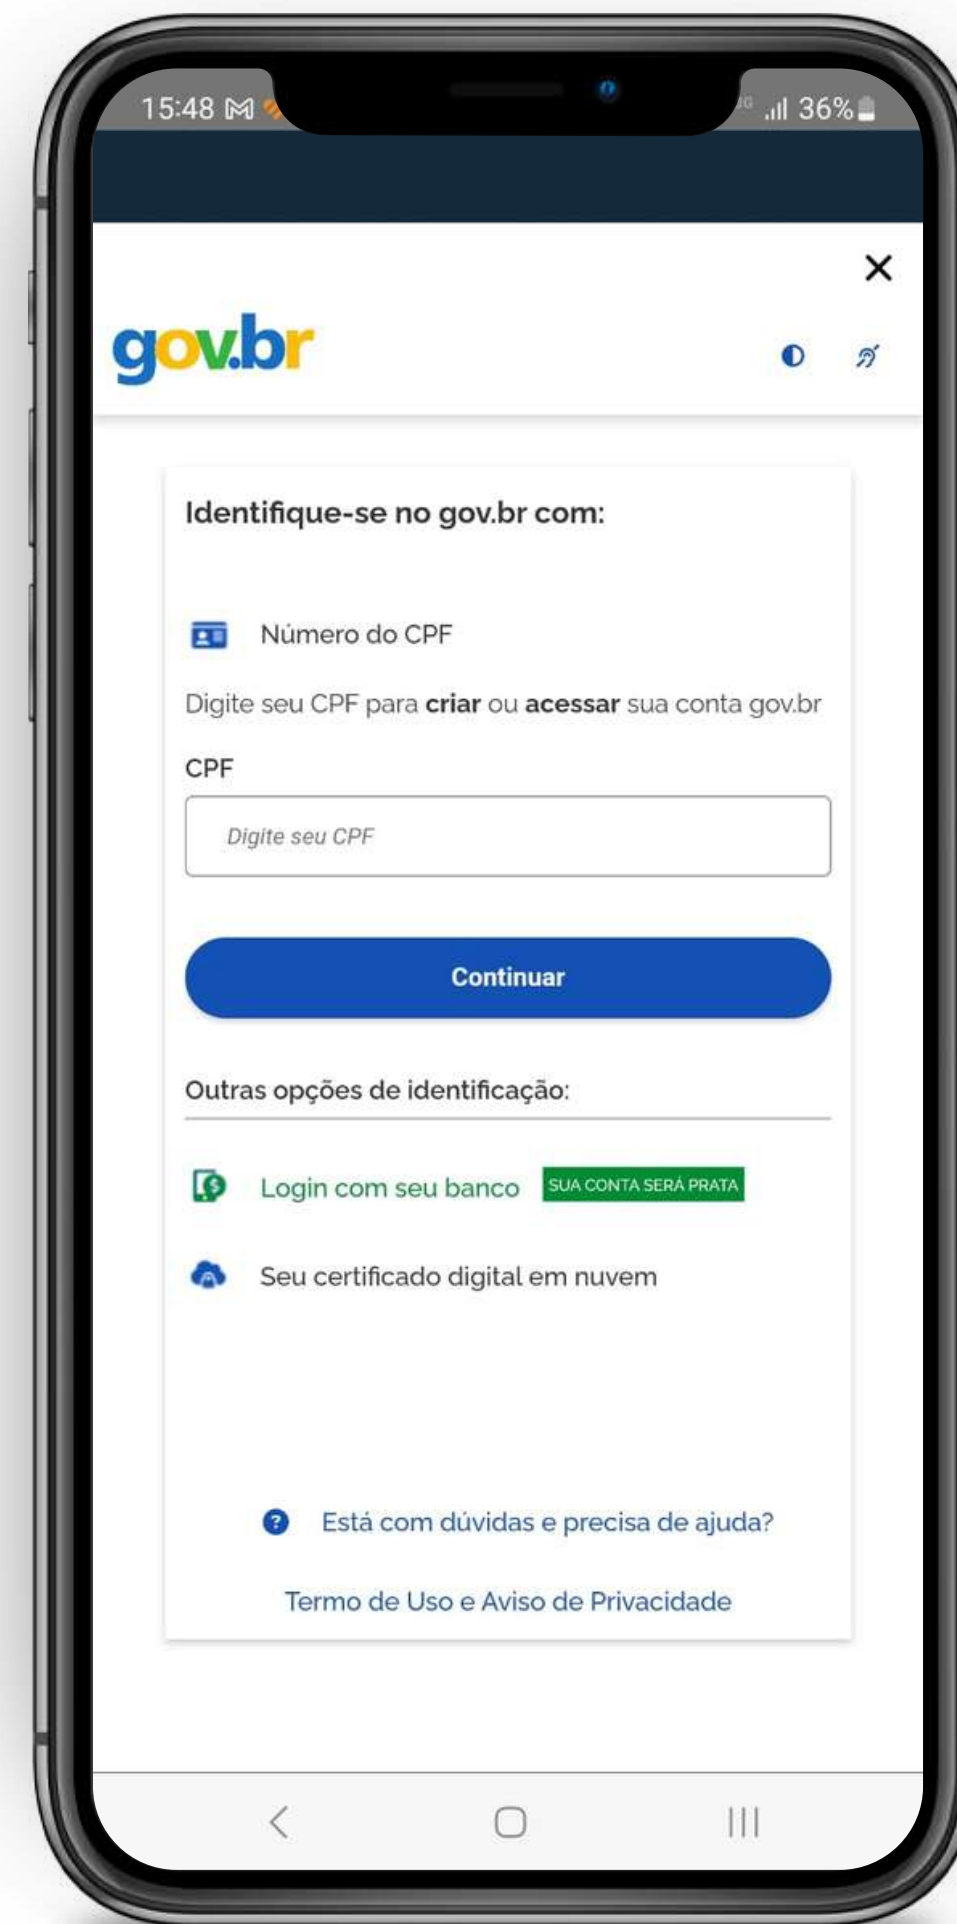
15:48 36%

×

gov.br

Identifique-se no gov.br com:

Número do CPF

Digite seu CPF para **criar** ou **acessar** sua conta gov.br

CPF

Digite seu CPF

Continuar

Outras opções de identificação:

Login com seu banco SUA CONTA SERÁ PRATA

Seu certificado digital em nuvem

Está com dúvidas e precisa de ajuda?

Termo de Uso e Aviso de Privacidade